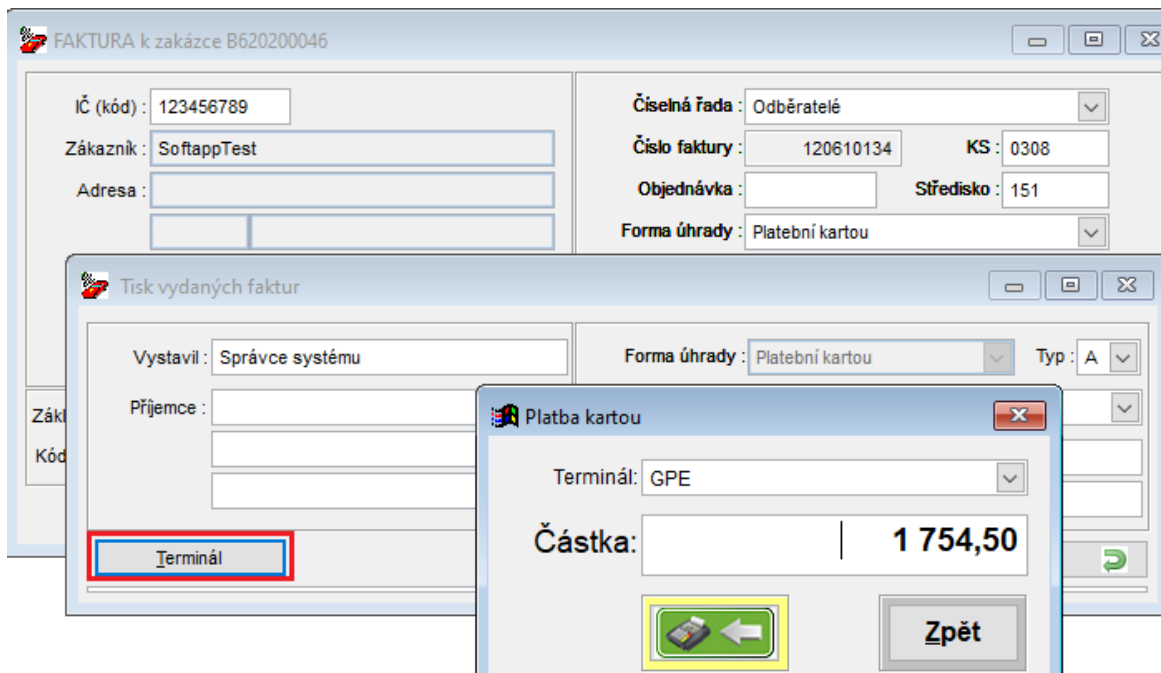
FAKTURA k zakázce B620200046

IČ (kód) : 123456789

Zákazník : SoftappTest

Adresa :

Číselná řada : Odběratelé

Číslo faktury : 120610134

KS : 0308

Objednávka :

Středisko : 151

Forma úhrady : Platební kartou

Zákl

Kód

Tisk vydaných faktur

Vystavil : Správce systému

Příjemce :

Forma úhrady : Platební kartou

Typ : A

Terminál

Platba kartou

Terminál: GPE

Částka: 1 754,50

Zpět